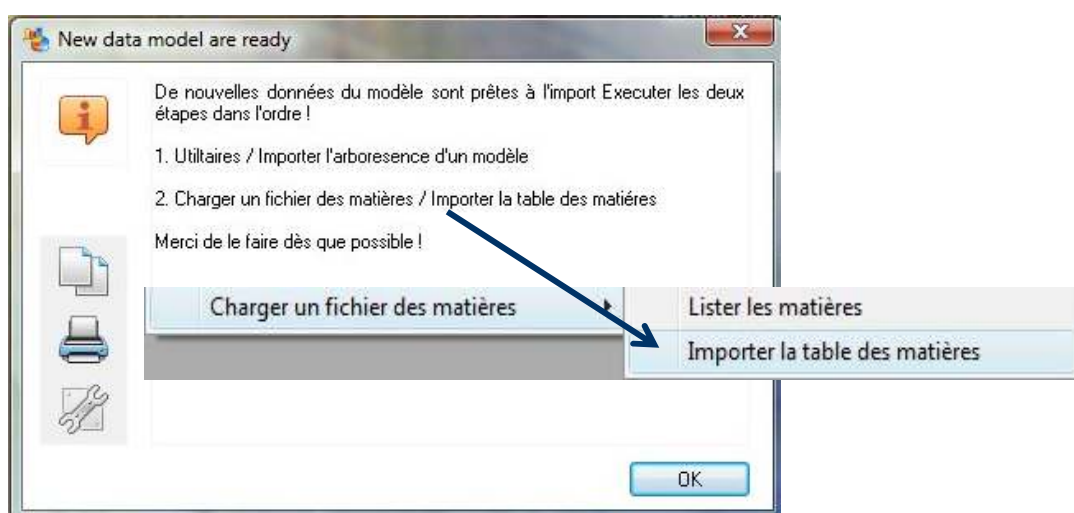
New data model are ready

De nouvelles données du modèle sont prêtes à l'import Executer les deux étapes dans l'ordre !

1. Utiltaires / Importer l'arboresence d'un modèle

2. Charger un fichier des matières / Importer la table des matiéres

Merci de le faire dès que possible !

Charger un fichier des matières

Lister les matières

Importer la table des matières

OK